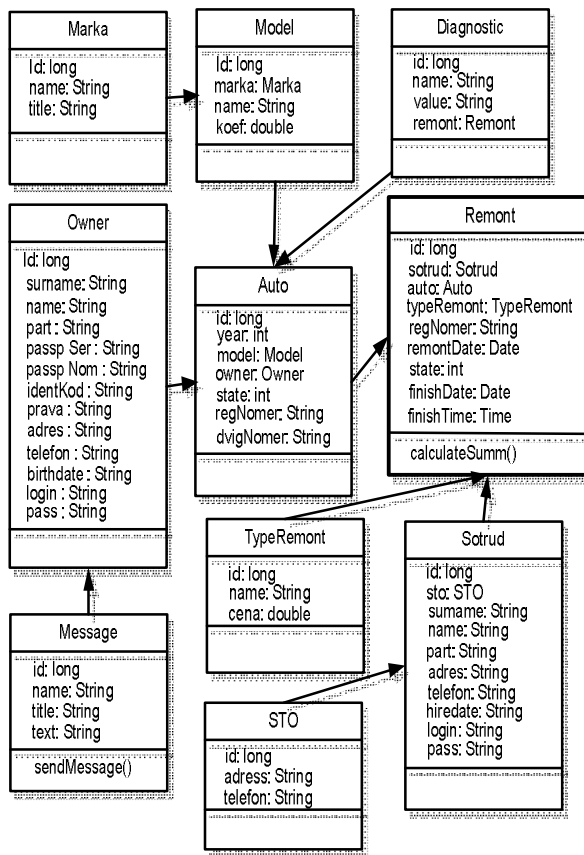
Marka

Id: long
name: String
title: String

Model

Id: long
marka: Marka
name: String
koef: double

Diagnostic

id: long
name: String
value: String
remont: Remont

Owner

Id: long
surname: String
name: String
part : String
passp Ser : String
passp Nom : String
identKod : String
prava : String
adres : String
telefon : String
birthdate : String
login : String
pass : String

Auto

id: long
year: int
model: Model
owner: Owner
state: int
regNomer: String
dvigNomer: String

Remont

id: long
sotrud: Sotrud
auto: Auto
typeRemont: TypeRemont
regNomer: String
remontDate: Date
state: int
finishDate: Date
finishTime: Time

calculateSumm()

TypeRemont

id: long
name: String
cena: double

Sotrud

Id: long
sto: STO
surname: String
name: String
part: String
adres: String
telefon: String
hiredate: String
login: String
pass: String

Message

id: long
name: String
title: String
text: String

sendMessage()

STO

id: long
adress: String
telefon: String